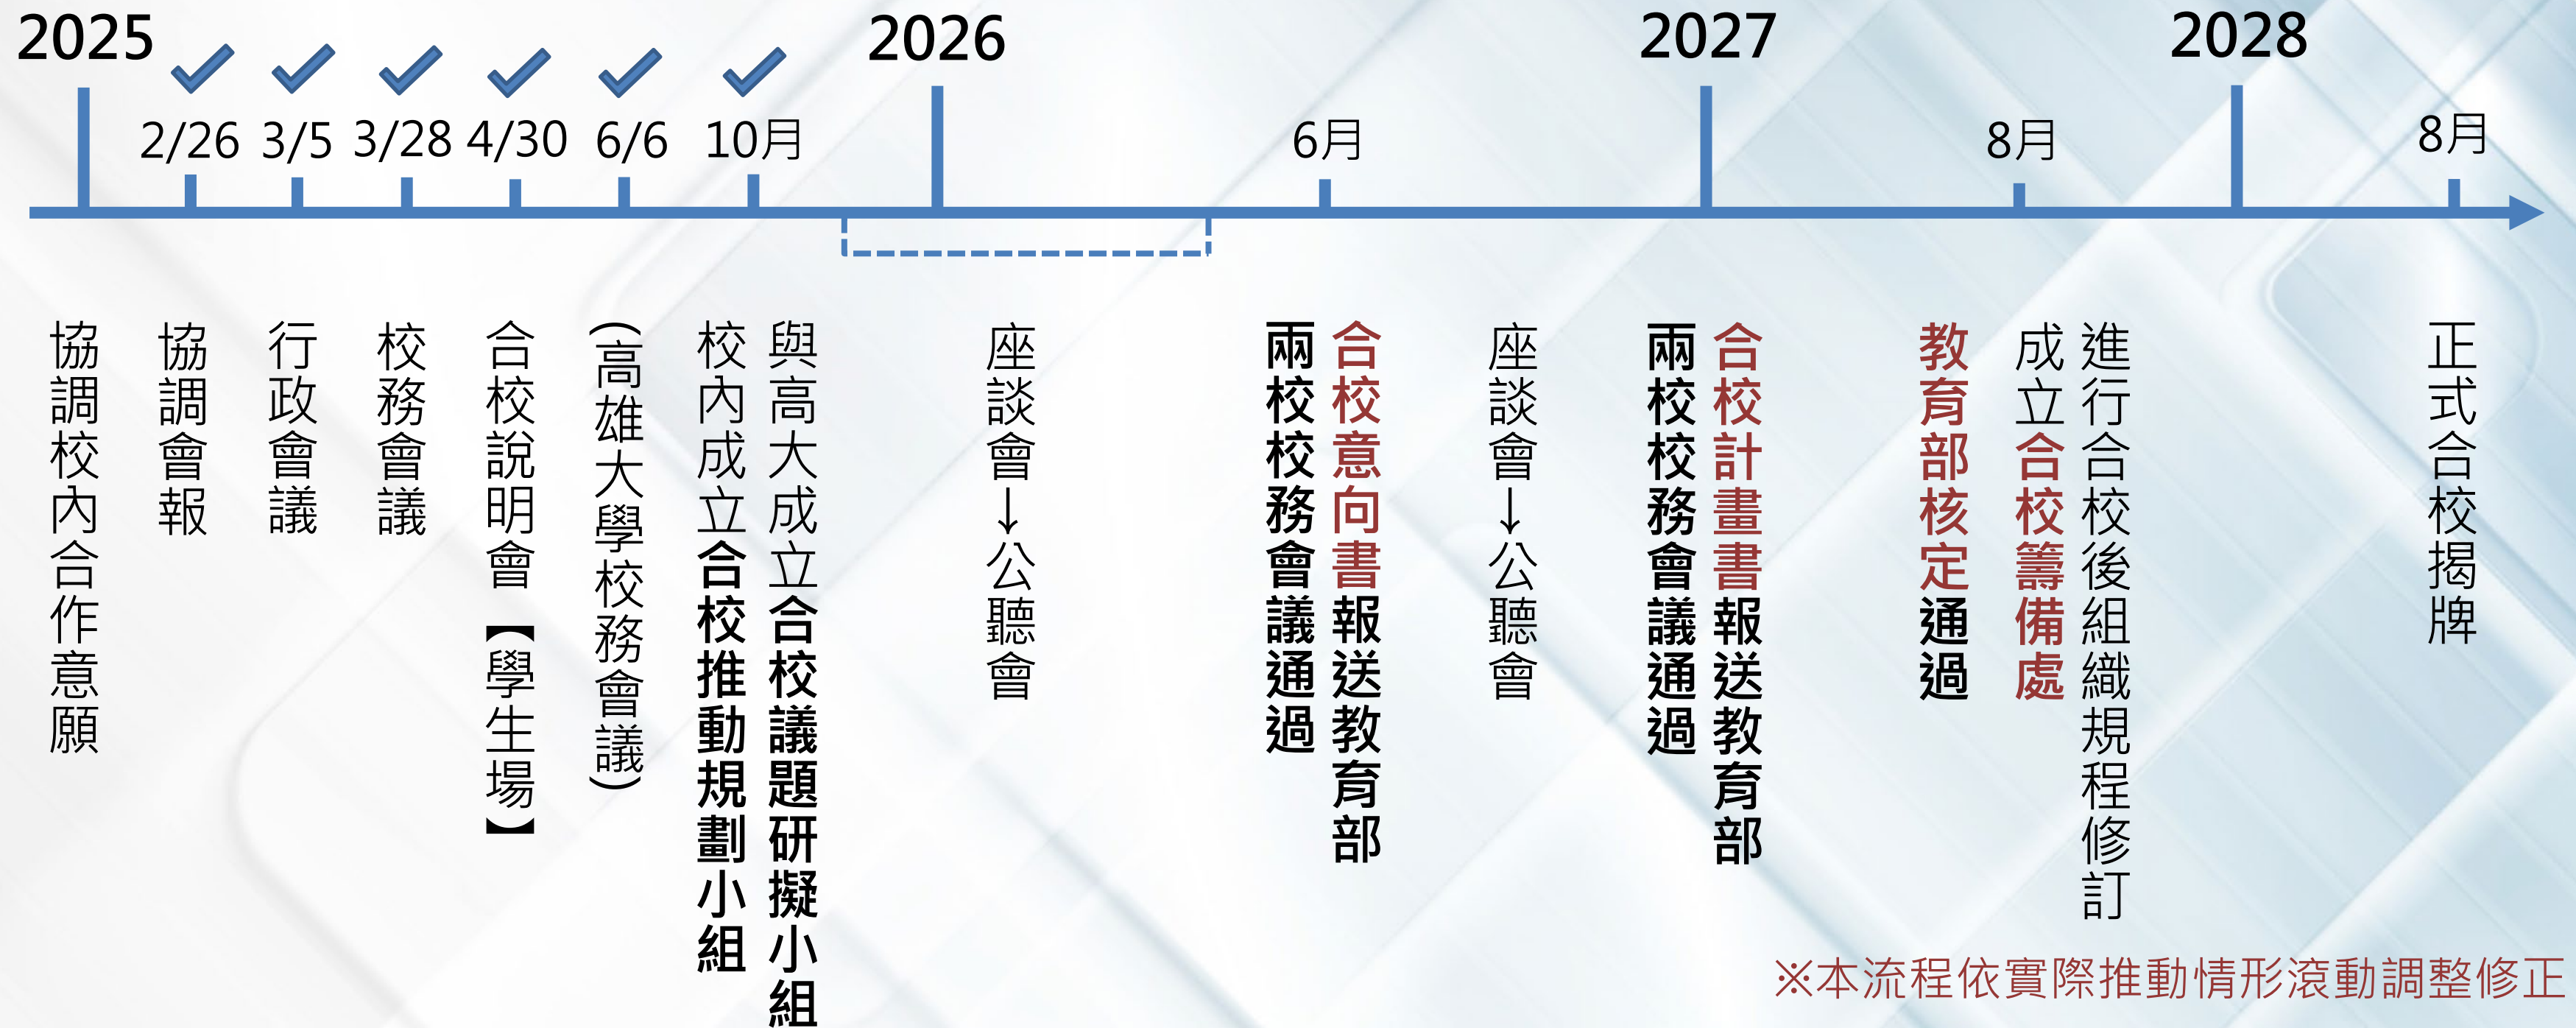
2025

2/26 3/5 3/28 4/30 6/6 10月

2026

6月

2027

8月

2028

8月

協調校內合作意願

協調會報

行政會議

校務會議

合校說明會【學生場】

(高雄大學校務會議)

校內成立合校推動規劃小組

與高大成立合校議題研擬小組

座談會↓公聽會

兩校校務會議通過

合校意向書報送教育部

座談會↓公聽會

兩校校務會議通過

合校計畫書報送教育部

教育部核定通過

成立合校籌備處

進行合校後組織規程修訂

正式合校揭牌

※本流程依實際推動情形滾動調整修正